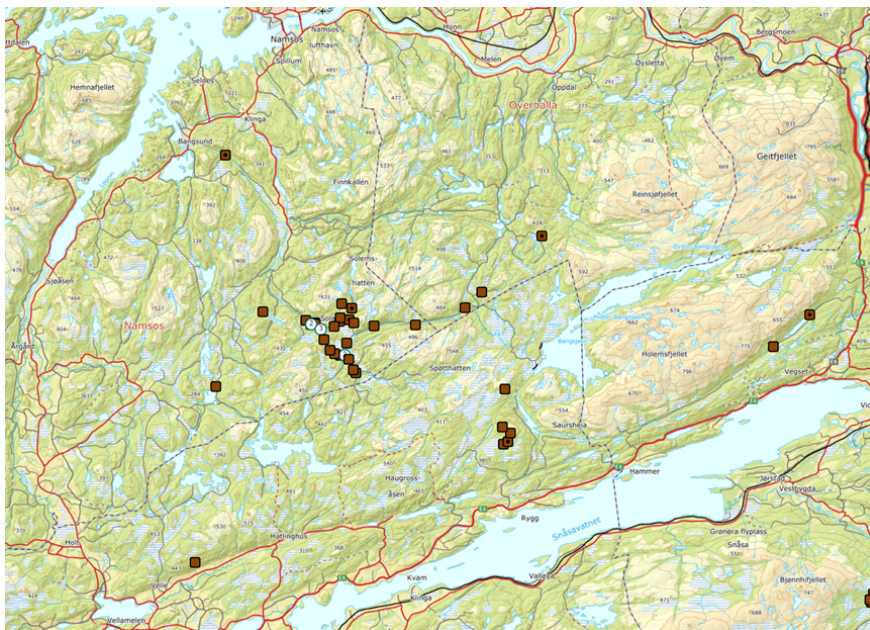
Namsos
Spillum
Jøa
Hemnafjellet
Selnes
Bangsund
Klinga
Finnkallen
Melen
Oppdal
Overhalla
Øysletta
Øyem
Bergsmoen
Geitfjellet
Reinsjøfjellet
Solemshatten
Sjøåsen
Namsos
Årgård
Spøtthatten
Bangsjøan
Holemsfjellet
Vegset
Saursheia
Hammer
Haugrossåsen
Rygg
Snåsavatnet
Jørstad
Vestbygda
Grønøra flyplass
Snåsa
Bjørnhifjellet
Holt
Hatlinghus
Kvam
Vallesæ
Klinga
Vellamelen